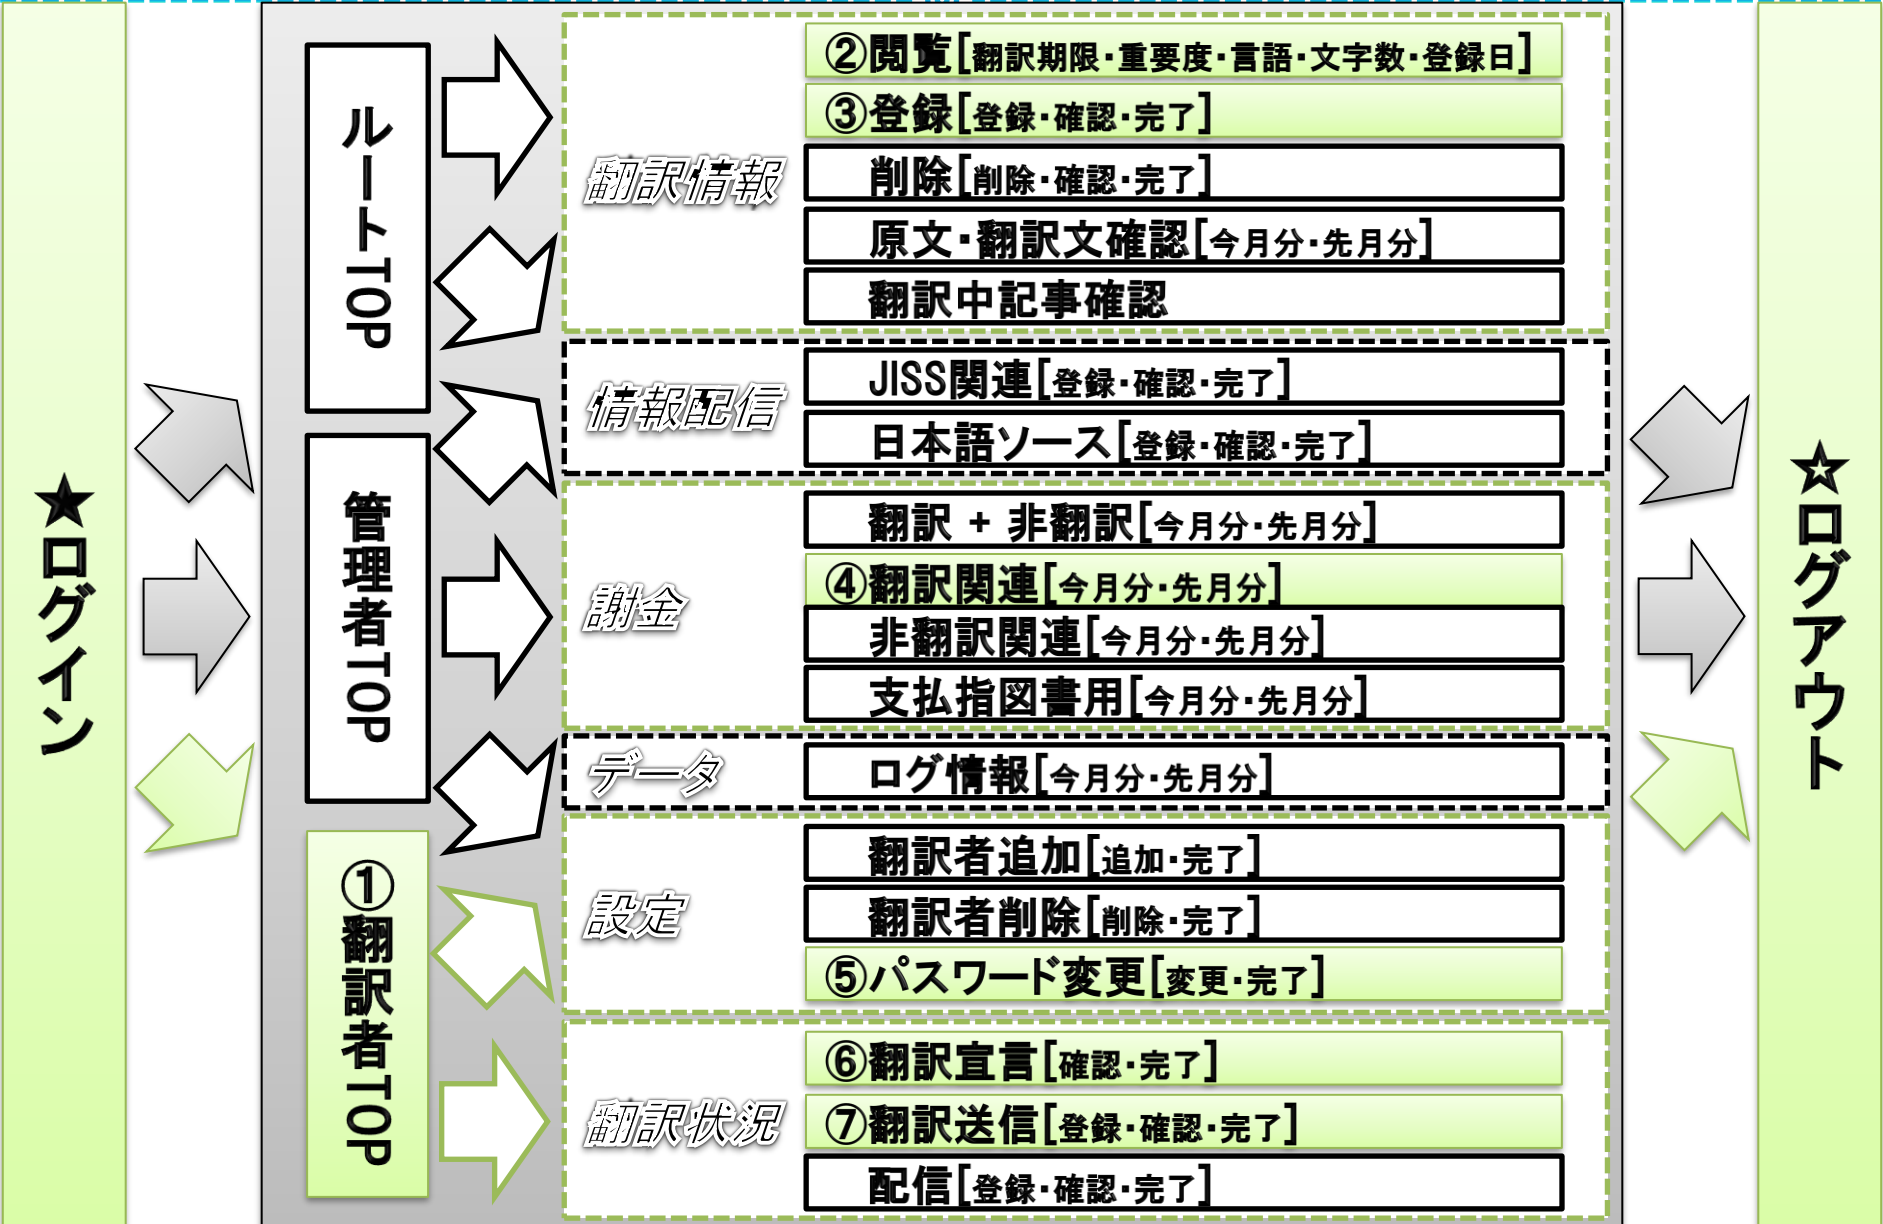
★ログイン

ルートTOP

管理者TOP

①翻訳者TOP

翻訳情報

②閲覧[翻訳期限・重要度・言語・文字数・登録日]

③登録[登録・確認・完了]

削除[削除・確認・完了]

原文・翻訳文確認[今月分・先月分]

翻訳中記事確認

情報配信

JISS関連[登録・確認・完了]

日本語ソース[登録・確認・完了]

謝金

翻訳 + 非翻訳[今月分・先月分]

④翻訳関連[今月分・先月分]

非翻訳関連[今月分・先月分]

支払指図書用[今月分・先月分]

データ

ログ情報[今月分・先月分]

設定

翻訳者追加[追加・完了]

翻訳者削除[削除・完了]

⑤パスワード変更[変更・完了]

翻訳状況

⑥翻訳宣言[確認・完了]

⑦翻訳送信[登録・確認・完了]

配信[登録・確認・完了]

☆ログアウト